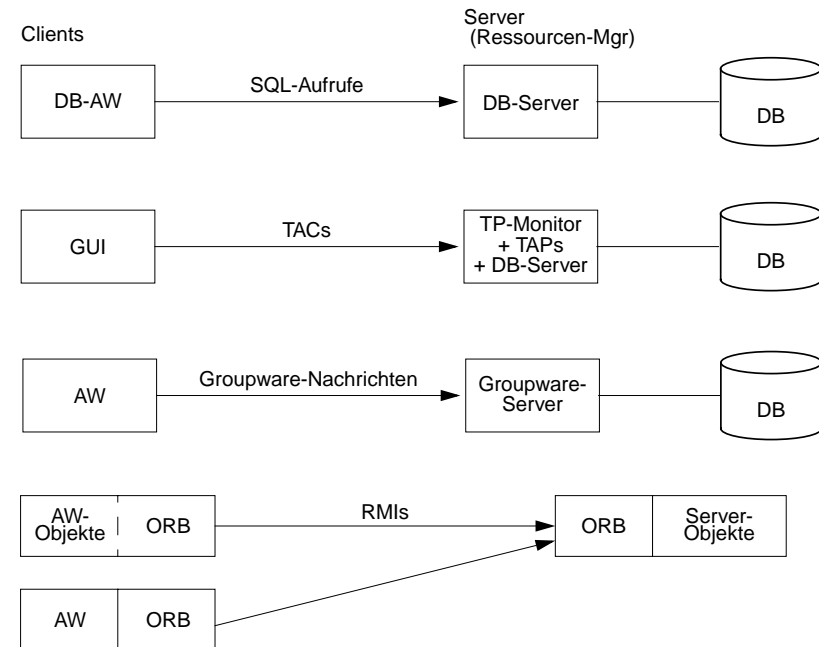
Clients

Server
(Ressourcen-Mgr)

DB-AW

SQL-Aufrufe

DB-Server

DB

GUI

TACs

TP-Monitor
+ TAPs
+ DB-Server

DB

AW

Groupware-Nachrichten

Groupware-Server

DB

AW-Objekte

ORB

RMIs

ORB

Server-Objekte

AW

ORB